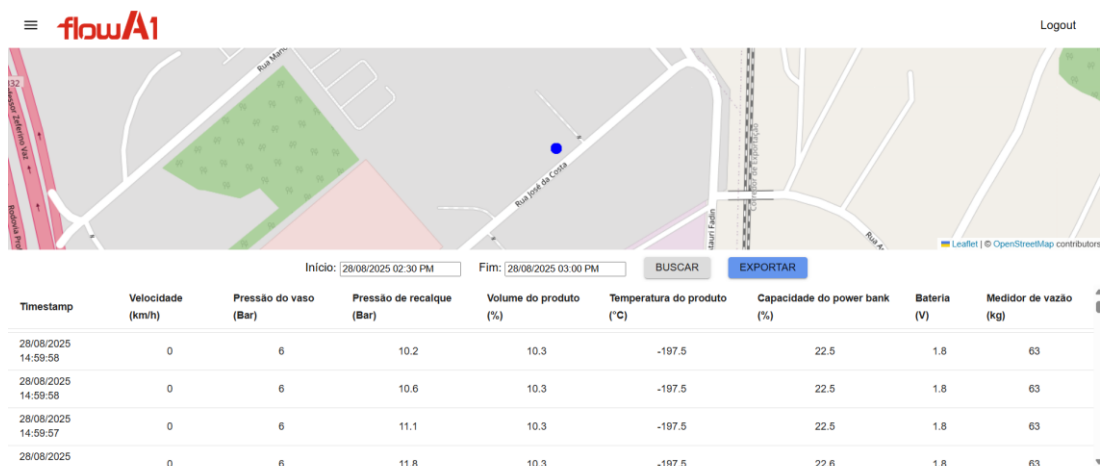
flowA1

Logout

Rua Mar

Rua José da Costa

Rodovia Pro

Zeferino Vaz

Leaflet | © OpenStreetMap contributors

Início: 28/08/2025 02:30 PM Fim: 28/08/2025 03:00 PM BUSCAR EXPORTAR

| Timestamp | Velocidade (km/h) | Pressão do vaso (Bar) | Pressão de recalque (Bar) | Volume do produto (%) | Temperatura do produto (°C) | Capacidade do power bank (%) | Bateria (V) | Medidor de vazão (kg) |
|---|---|---|---|---|---|---|---|---|
| 28/08/2025 14:59:58 | 0 | 6 | 10.2 | 10.3 | -197.5 | 22.5 | 1.8 | 63 |
| 28/08/2025 14:59:58 | 0 | 6 | 10.6 | 10.3 | -197.5 | 22.5 | 1.8 | 63 |
| 28/08/2025 14:59:57 | 0 | 6 | 11.1 | 10.3 | -197.5 | 22.5 | 1.8 | 63 |
| 28/08/2025 | 0 | 6 | 11.8 | 10.3 | -197.5 | 22.6 | 1.8 | 63 |